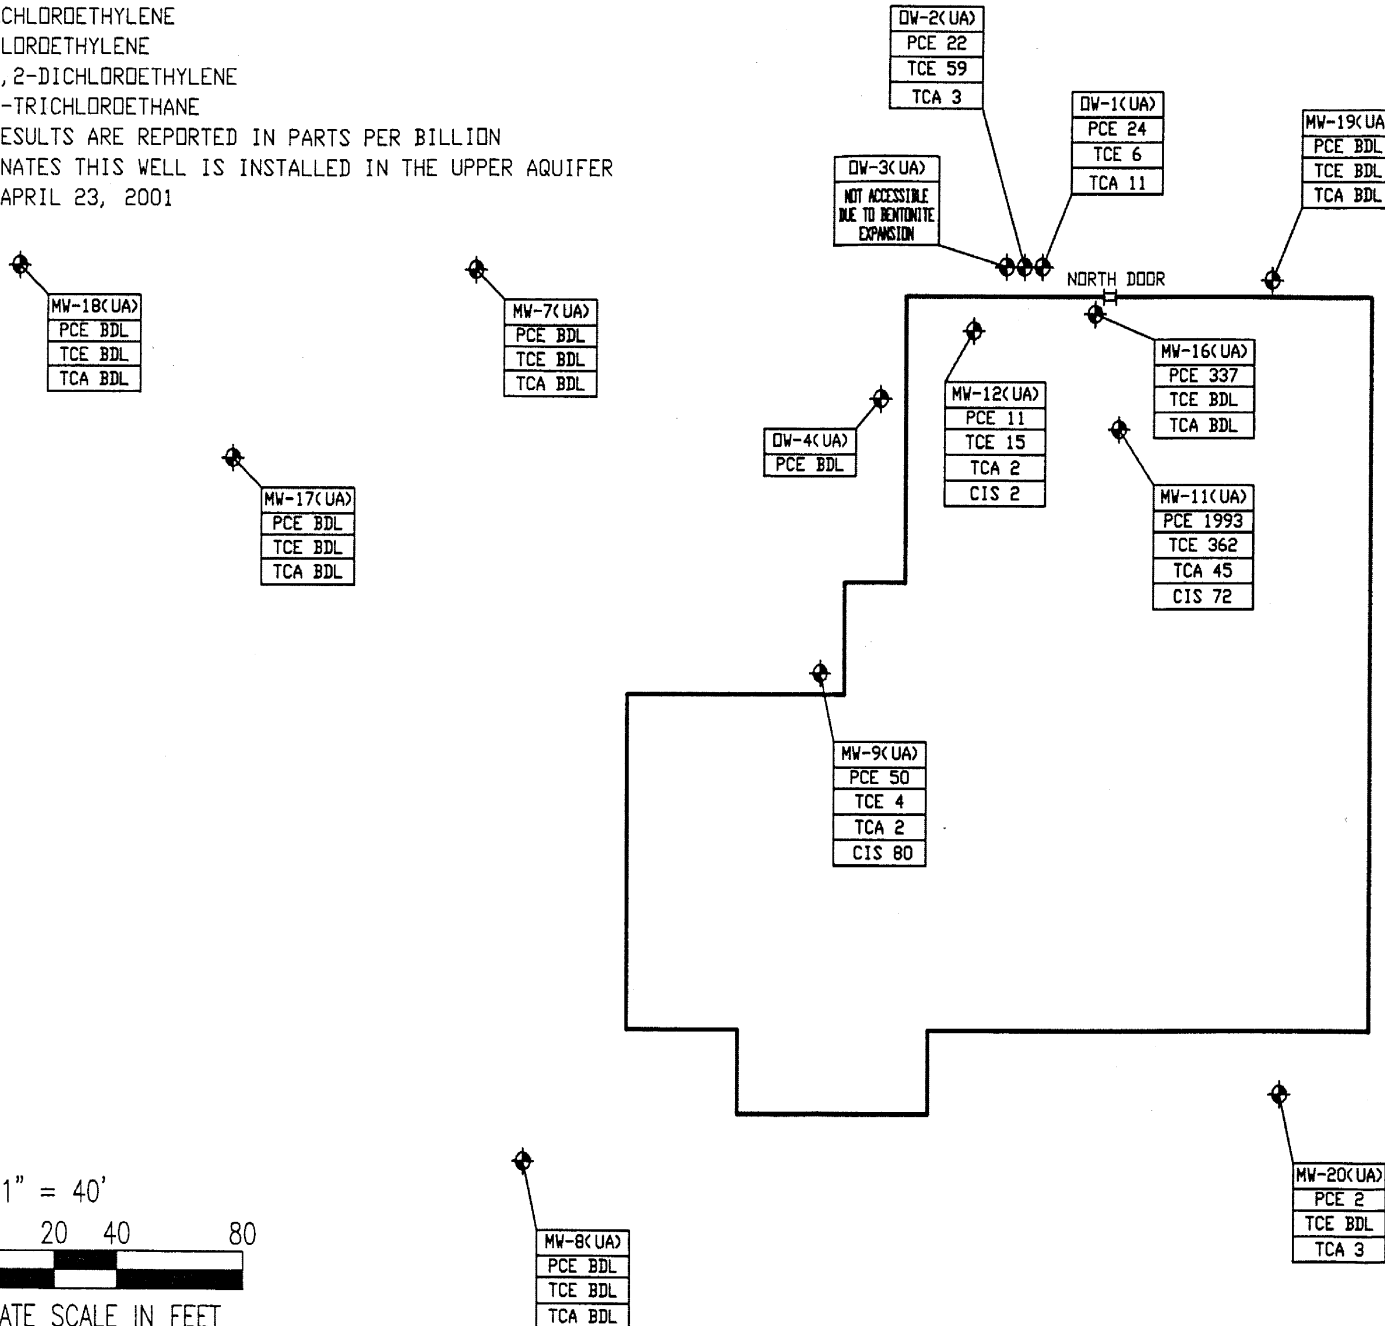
CHLOROETHYLENE
LOROETHYLENE
, 2-DICHLOROETHYLENE
-TRICHLOROETHANE
ESULTS ARE REPORTED IN PARTS PER BILLION
NATES THIS WELL IS INSTALLED IN THE UPPER AQUIFER
APRIL 23, 2001

DW-2(UA)
PCE 22
TCE 59
TCA 3

DW-1(UA)
PCE 24
TCE 6
TCA 11

MW-19(UA
PCE BDL
TCE BDL
TCA BDL

DW-3(UA)
NOT ACCESSIBLE DUE TO BENTONITE EXPANSION

NORTH DOOR

MW-18(UA)
PCE BDL
TCE BDL
TCA BDL

MW-7(UA)
PCE BDL
TCE BDL
TCA BDL

MW-16(UA)
PCE 337
TCE BDL
TCA BDL

MW-12(UA)
PCE 11
TCE 15
TCA 2
CIS 2

DW-4(UA)
PCE BDL

MW-17(UA)
PCE BDL
TCE BDL
TCA BDL

MW-11(UA)
PCE 1993
TCE 362
TCA 45
CIS 72

MW-9(UA)
PCE 50
TCE 4
TCA 2
CIS 80

1" = 40'
20 40 80
ATE SCALE IN FEET

MW-20(UA)
PCE 2
TCE BDL
TCA 3

MW-8(UA)
PCE BDL
TCE BDL
TCA BDL